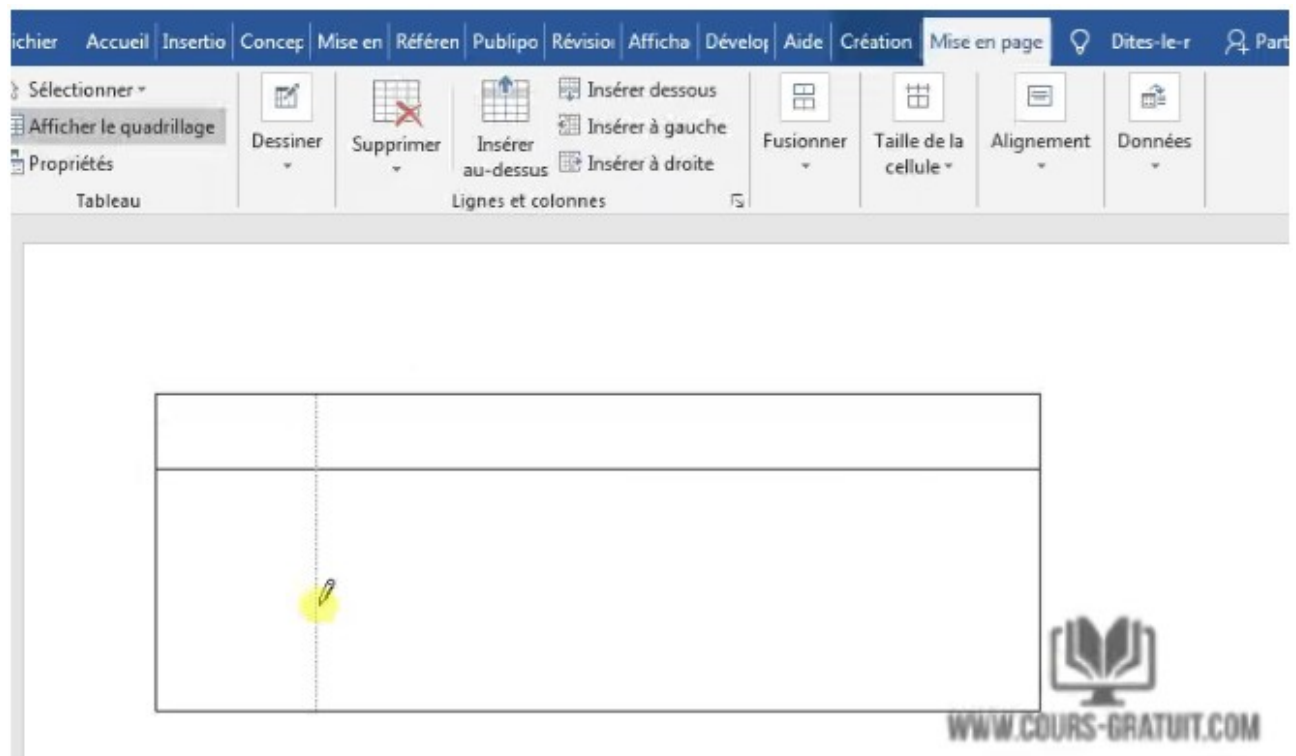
ichier | Accueil | Insertio | Concep | Mise en | Référen | Publipo | Révisio | Afficha | Dévelo | Aide | Création | Mise en page | Dites-le-r | Part

Sélectionner
Afficher le quadrillage
Propriétés
Tableau

Dessiner

Supprimer

Insérer au-dessus
Insérer dessous
Insérer à gauche
Insérer à droite
Lignes et colonnes

Fusionner

Taille de la cellule

Alignement

Données

WWW.COURS-GRATUIT.COM